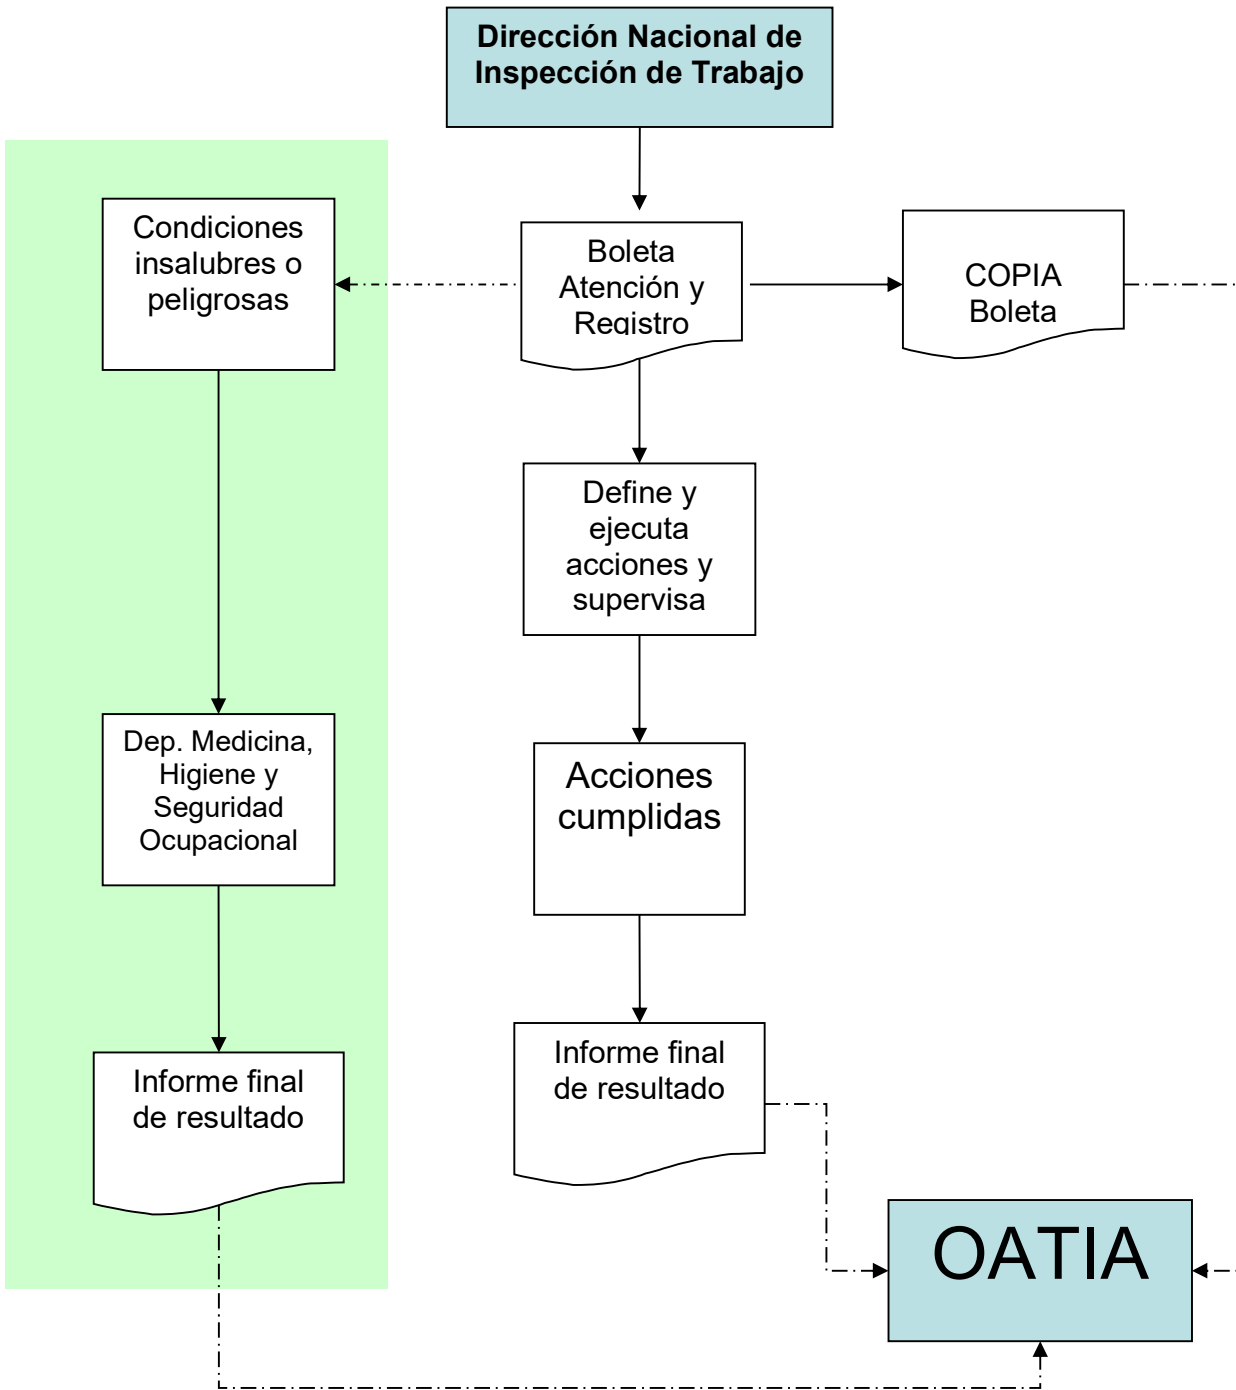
Dirección Nacional de Inspección de Trabajo

Condiciones insalubres o peligrosas

Boleta Atención y Registro

COPIA Boleta

Define y ejecuta acciones y supervisa

Dep. Medicina, Higiene y Seguridad Ocupacional

Acciones cumplidas

Informe final de resultado

Informe final de resultado

OATIA